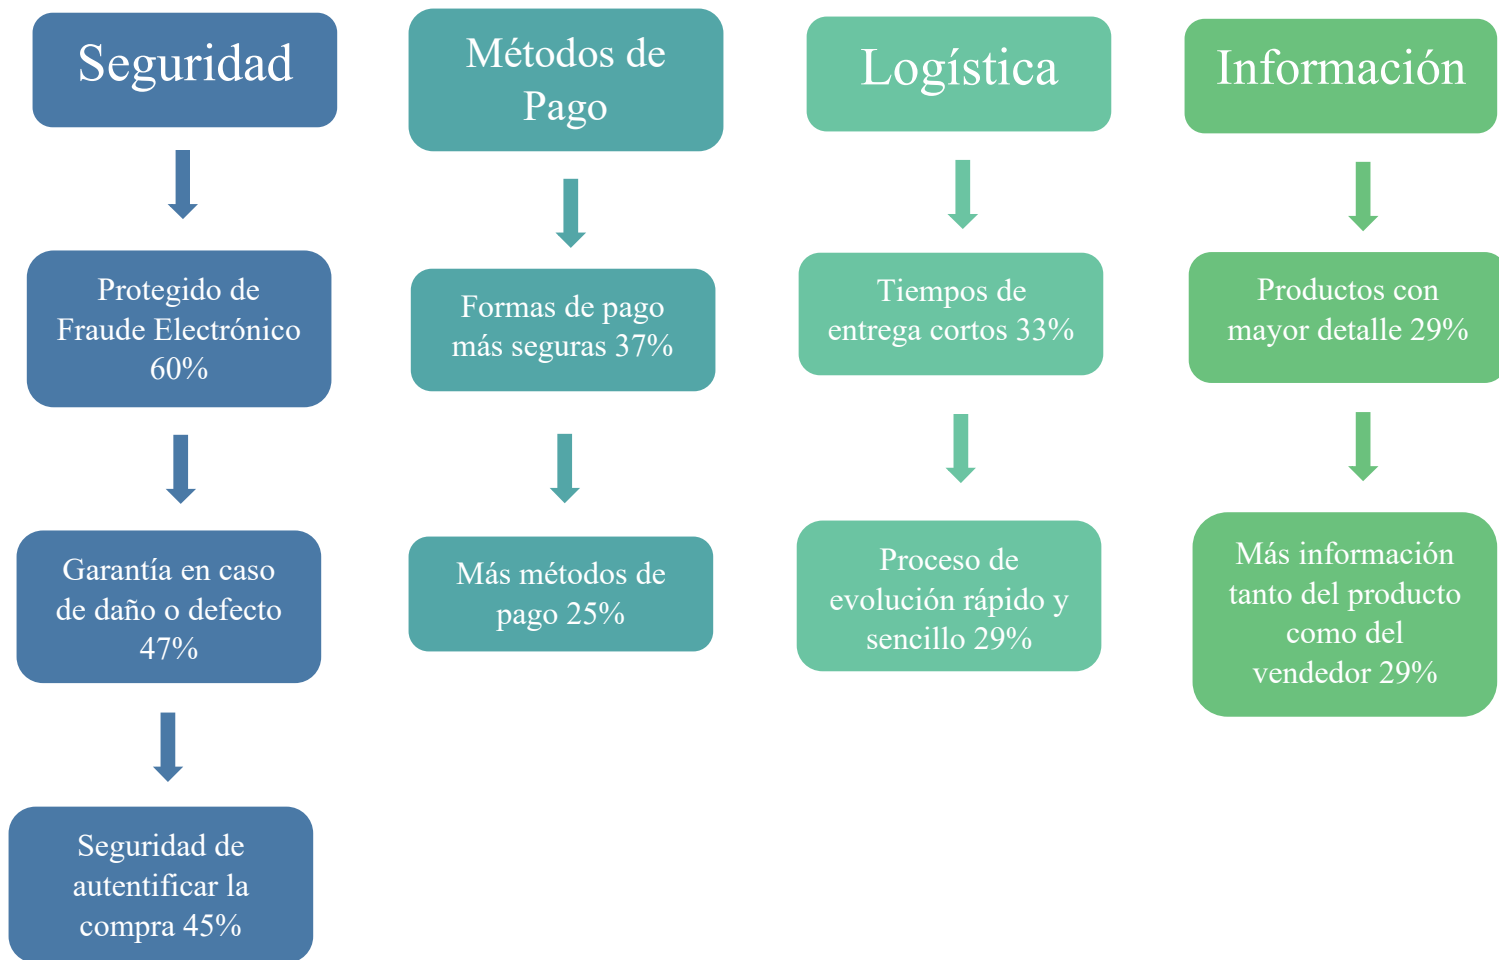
Seguridad

Protegido de Fraude Electrónico 60%

Garantía en caso de daño o defecto 47%

Seguridad de autentificar la compra 45%

Métodos de Pago

Formas de pago más seguras 37%

Más métodos de pago 25%

Logística

Tiempos de entrega cortos 33%

Proceso de evolución rápido y sencillo 29%

Información

Productos con mayor detalle 29%

Más información tanto del producto como del vendedor 29%